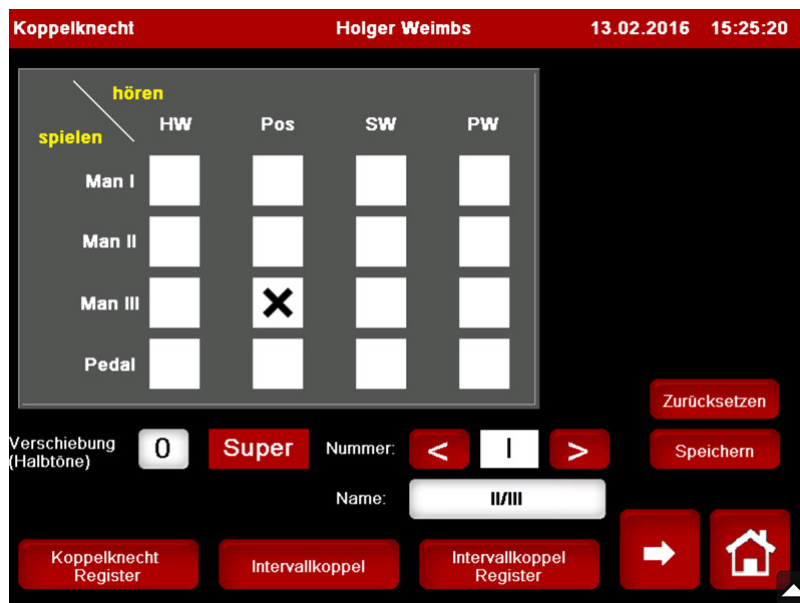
Koppelknecht Holger Weimbs 13.02.2016 15:25:20

hören
spielen

|  | HW | Pos | SW | PW |
|---|---|---|---|---|
| Man I |  |  |  |  |
| Man II |  |  |  |  |
| Man III |  | X |  |  |
| Pedal |  |  |  |  |

Zurücksetzen

Verschiebung (Halbtöne) 0 Super Nummer: < I >

Speichern

Name: II/III

Koppelknecht Register

Intervallkoppel

Intervallkoppel Register